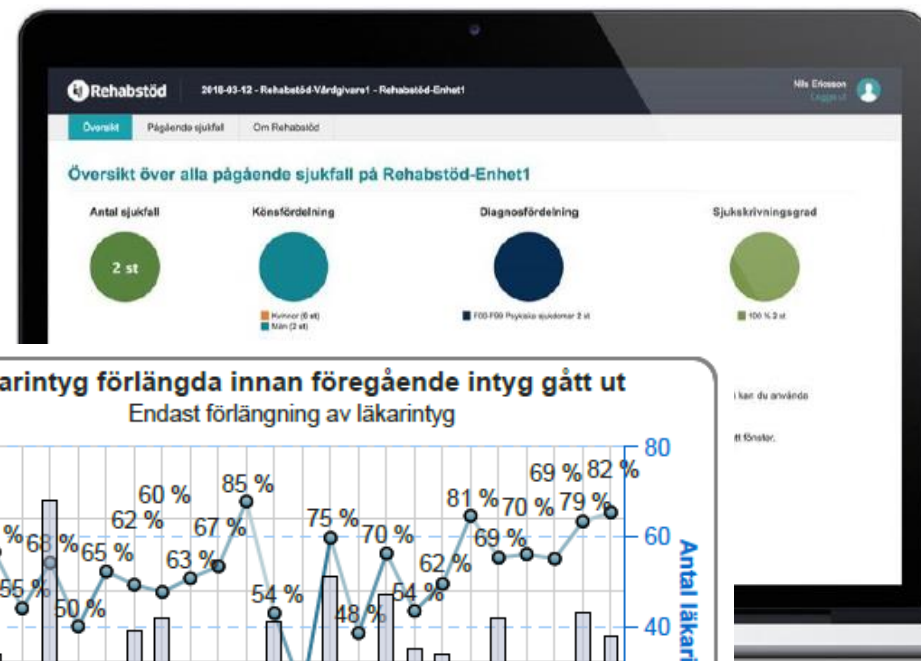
Rehabstöd
2018-03-12 - Rehabstöd-Vårdgivare1 - Rehabstöd-Enhet1
Nils Ericsson
Logga ut
Översikt
Pågående sjukfall
Om Rehabstöd
Översikt över alla pågående sjukfall på Rehabstöd-Enhet1
Antal sjukfall
2 st
Könsfördelning
Kvinnor (0 st)
Män (2 st)
Diagnosfördelning
F00-F99 Psykiska sjukdomar 2 st
Sjukskrivningsgrad
100 % 2 st
kan du använda
tt fönster.
arintyg förlängda innan föregående intyg gått ut
Endast förlängning av läkarintyg
80
60
40
Antal läkar
60 %
85 %
62 %
67 %
63 %
68 %
65 %
55 %
50 %
54 %
75 %
70 %
48 %
54 %
62 %
81 %
69 %
70 %
69 %
82 %
79 %